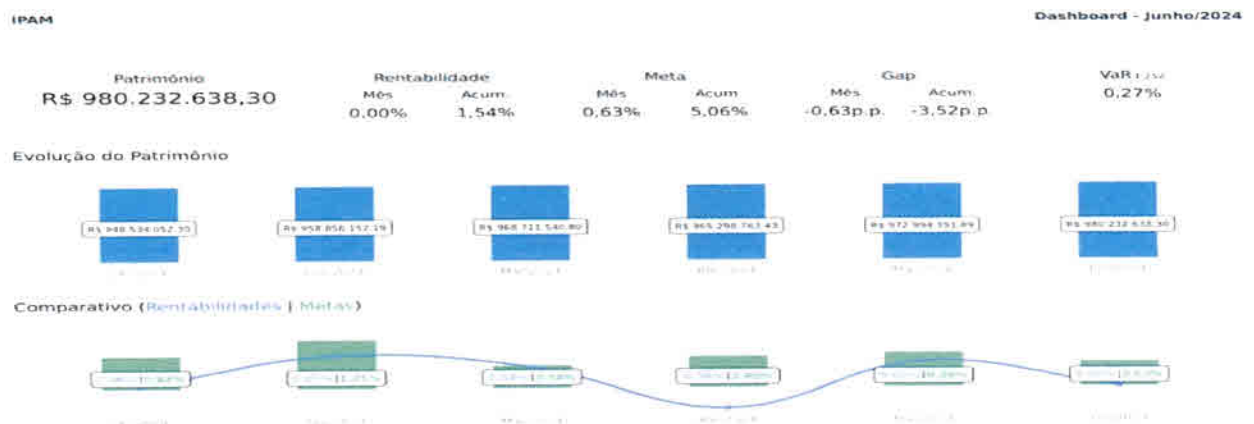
IPAM

Dashboard - Junho/2024

Patrimônio
R$ 980.232.638,30

Rentabilidade
Mês 0,00%
Acum. 1,54%

Meta
Mês 0,63%
Acum. 5,06%

Gap
Mês -0,63p.p.
Acum. -3,52p.p.

VaR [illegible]
0,27%

Evolução do Patrimônio

R$ 948.534.052,30
R$ 958.856.152,19
R$ 968.721.540,80
R$ 965.298.763,43
R$ 972.994.351,89
R$ 980.232.638,30

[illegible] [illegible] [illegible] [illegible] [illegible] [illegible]

Comparativo (Rentabilidades | Metas)

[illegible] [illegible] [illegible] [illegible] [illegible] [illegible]

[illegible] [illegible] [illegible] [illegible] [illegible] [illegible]